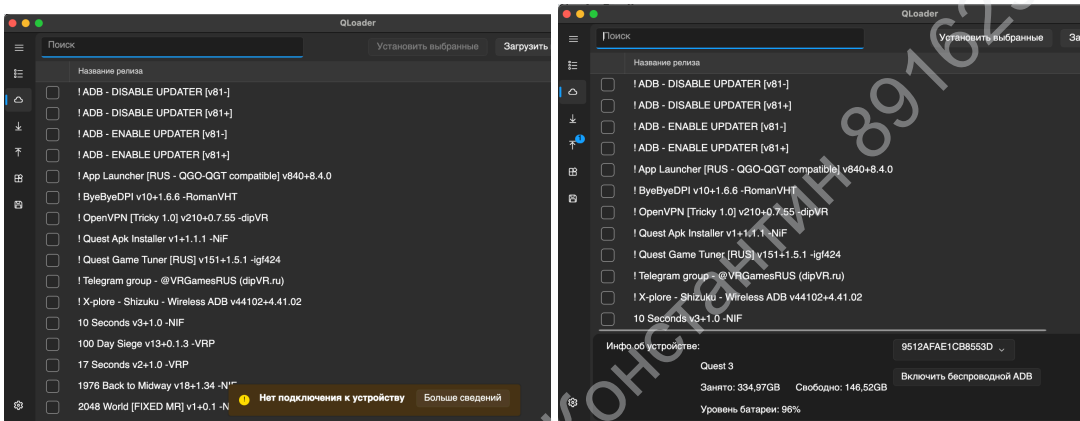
QLoader

Поиск

Установить выбранные

Загрузить

Название релиза

! ADB - DISABLE UPDATER [v81-]

! ADB - DISABLE UPDATER [v81+]

! ADB - ENABLE UPDATER [v81-]

! ADB - ENABLE UPDATER [v81+]

! App Launcher [RUS - QGO-QGT compatible] v840+8.4.0

! ByeByeDPI v10+1.6.6 -RomanVHT

! OpenVPN [Tricky 1.0] v210+0.7.55 -dipVR

! Quest Apk Installer v1+1.1.1 -NiF

! Quest Game Tuner [RUS] v151+1.5.1 -igf424

! Telegram group - @VRGamesRUS (dipVR.ru)

! X-plore - Shizuku - Wireless ADB v44102+4.41.02

10 Seconds v3+1.0 -NIF

100 Day Siege v13+0.1.3 -VRP

17 Seconds v2+1.0 -VRP

1976 Back to Midway v18+1.34 -NiF

2048 World [FIXED MR] v1+0.1 -N

Нет подключения к устройству

Больше сведений

QLoader

Поиск

Установить выбранные

Название релиза

! ADB - DISABLE UPDATER [v81-]

! ADB - DISABLE UPDATER [v81+]

! ADB - ENABLE UPDATER [v81-]

! ADB - ENABLE UPDATER [v81+]

! App Launcher [RUS - QGO-QGT compatible] v840+8.4.0

! ByeByeDPI v10+1.6.6 -RomanVHT

! OpenVPN [Tricky 1.0] v210+0.7.55 -dipVR

! Quest Apk Installer v1+1.1.1 -NiF

! Quest Game Tuner [RUS] v151+1.5.1 -igf424

! Telegram group - @VRGamesRUS (dipVR.ru)

! X-plore - Shizuku - Wireless ADB v44102+4.41.02

10 Seconds v3+1.0 -NIF

Инфо об устройстве:

9512AFAE1CB8553D

Quest 3

Занято: 334,97GB

Свободно: 146,52GB

Включить беспроводной ADB

Уровень батареи: 96%

Констанин 8916